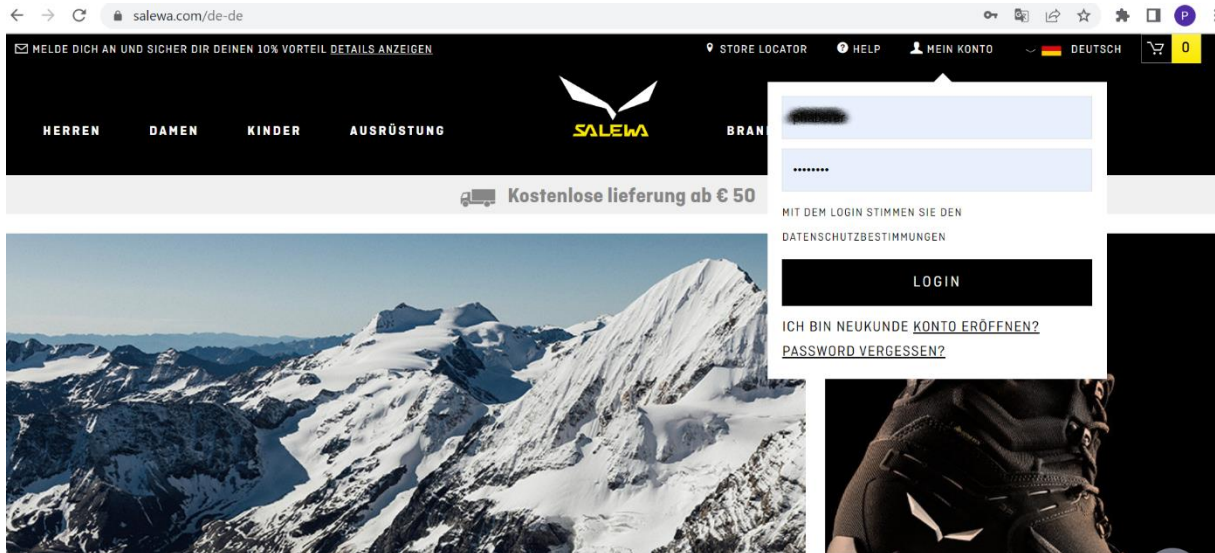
salewa.com/de-de

P

MELDE DICH AN UND SICHER DIR DEINEN 10% VORTEIL DETAILS ANZEIGEN

STORE LOCATOR HELP MEIN KONTO DEUTSCH 0

HERREN DAMEN KINDER AUSRÜSTUNG

SALEWA

BRAN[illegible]

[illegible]

••••••••

MIT DEM LOGIN STIMMEN SIE DEN DATENSCHUTZBESTIMMUNGEN

LOGIN

ICH BIN NEUKUNDE KONTO ERÖFFNEN?

PASSWORD VERGESSEN?

Kostenlose lieferung ab € 50